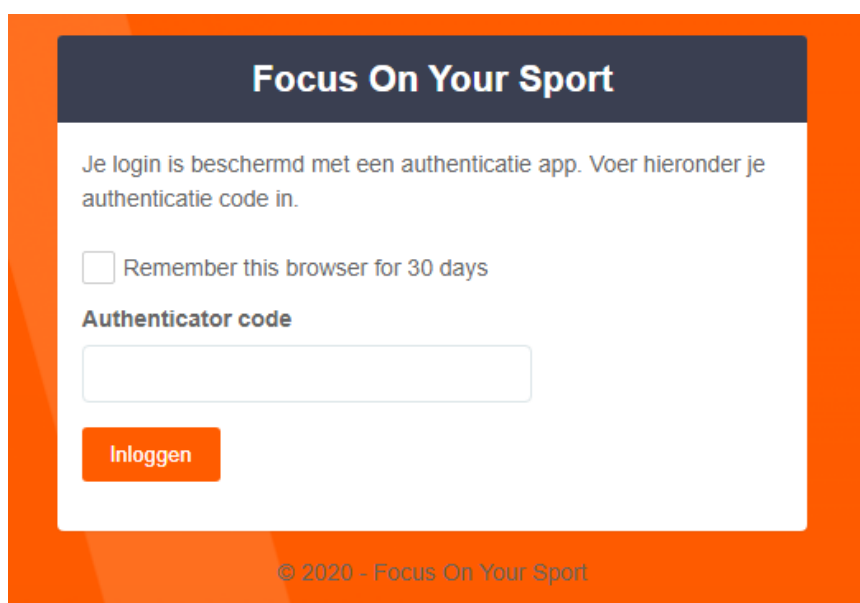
Focus On Your Sport

Je login is beschermd met een authenticatie app. Voer hieronder je authenticatie code in.

Remember this browser for 30 days

Authenticator code

Inloggen

© 2020 - Focus On Your Sport